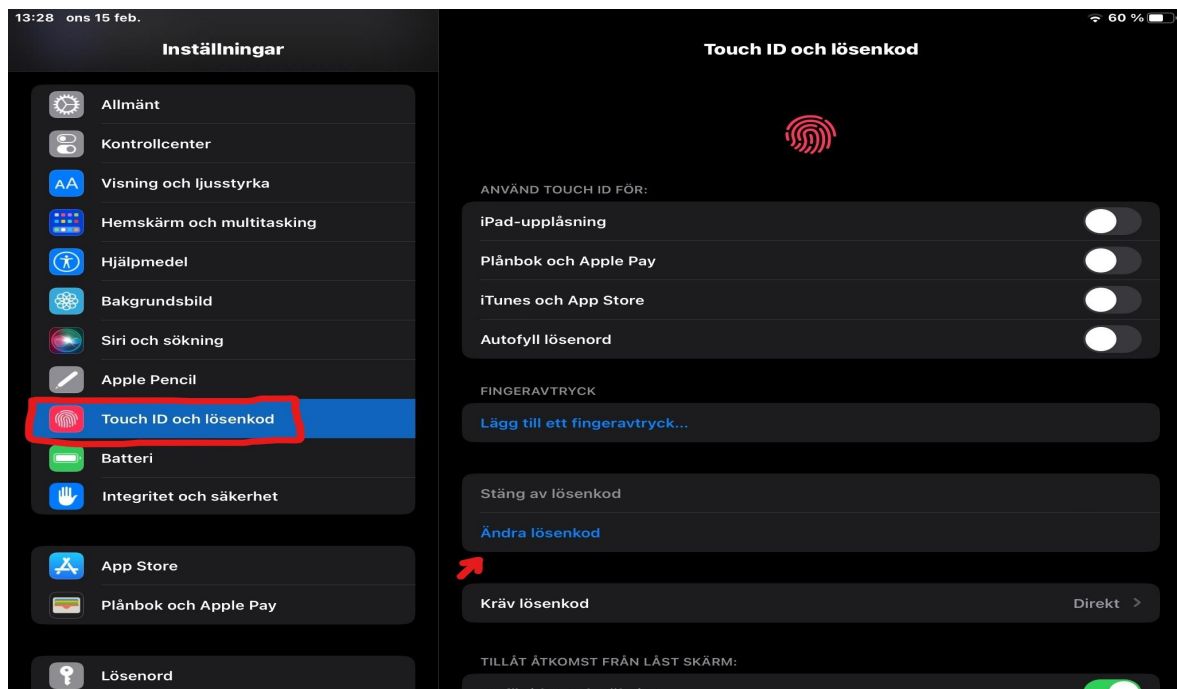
13:28 ons 15 feb.

60 %

Inställningar

Allmänt
Kontrollcenter
Visning och ljusstyrka
Hemskärm och multitasking
Hjälpmedel
Bakgrundsbild
Siri och sökning
Apple Pencil
Touch ID och lösenkod
Batteri
Integritet och säkerhet

App Store
Plånbok och Apple Pay

Lösenord

Touch ID och lösenkod

ANVÄND TOUCH ID FÖR:
iPad-upplåsning
Plånbok och Apple Pay
iTunes och App Store
Autofyll lösenord

FINGERAVTRYCK
Lägg till ett fingeravtryck...

Stäng av lösenkod
Ändra lösenkod

Kräv lösenkod
Direkt >

TILLÅT ÅTKOMST FRÅN LÅST SKÄRM:
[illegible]